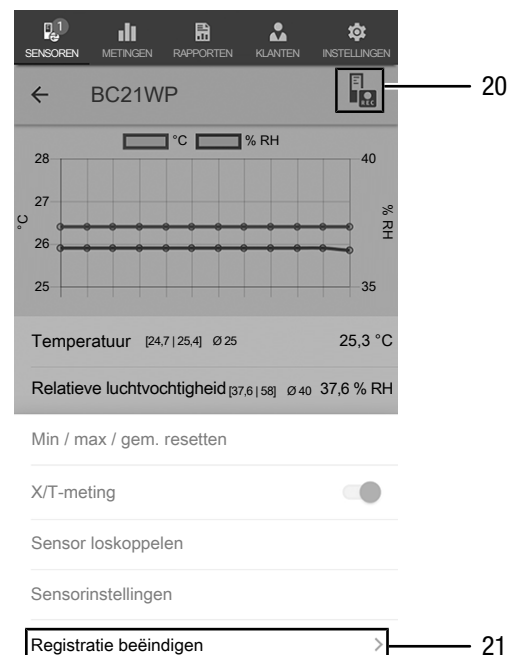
1
SENSOREN METINGEN RAPPORTEN KLANTEN INSTELLINGEN

← BC21WP

REC

20

°C % RH

28
27
26
25

°C

40
35

% RH

Temperatuur [24,7 | 25,4] Ø 25 25,3 °C

Relatieve luchtvochtigheid [37,6 | 58] Ø 40 37,6 % RH

Min / max / gem. resetten

X/T-meting

Sensor loskoppelen

Sensorinstellingen

Registratie beëindigen >

21